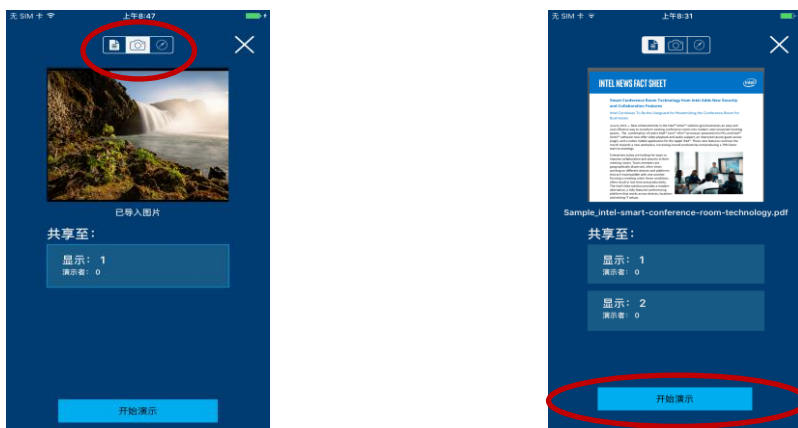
无 SIM 卡 上午8:47

已导入图片

共享至:

显示: 1
演示者: 0

开始演示

无 SIM 卡 上午8:31

INTEL NEWS FACT SHEET

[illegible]

Sample_intel-smart-conference-room-technology.pdf

共享至:

显示: 1
演示者: 0

显示: 2
演示者: 0

开始演示